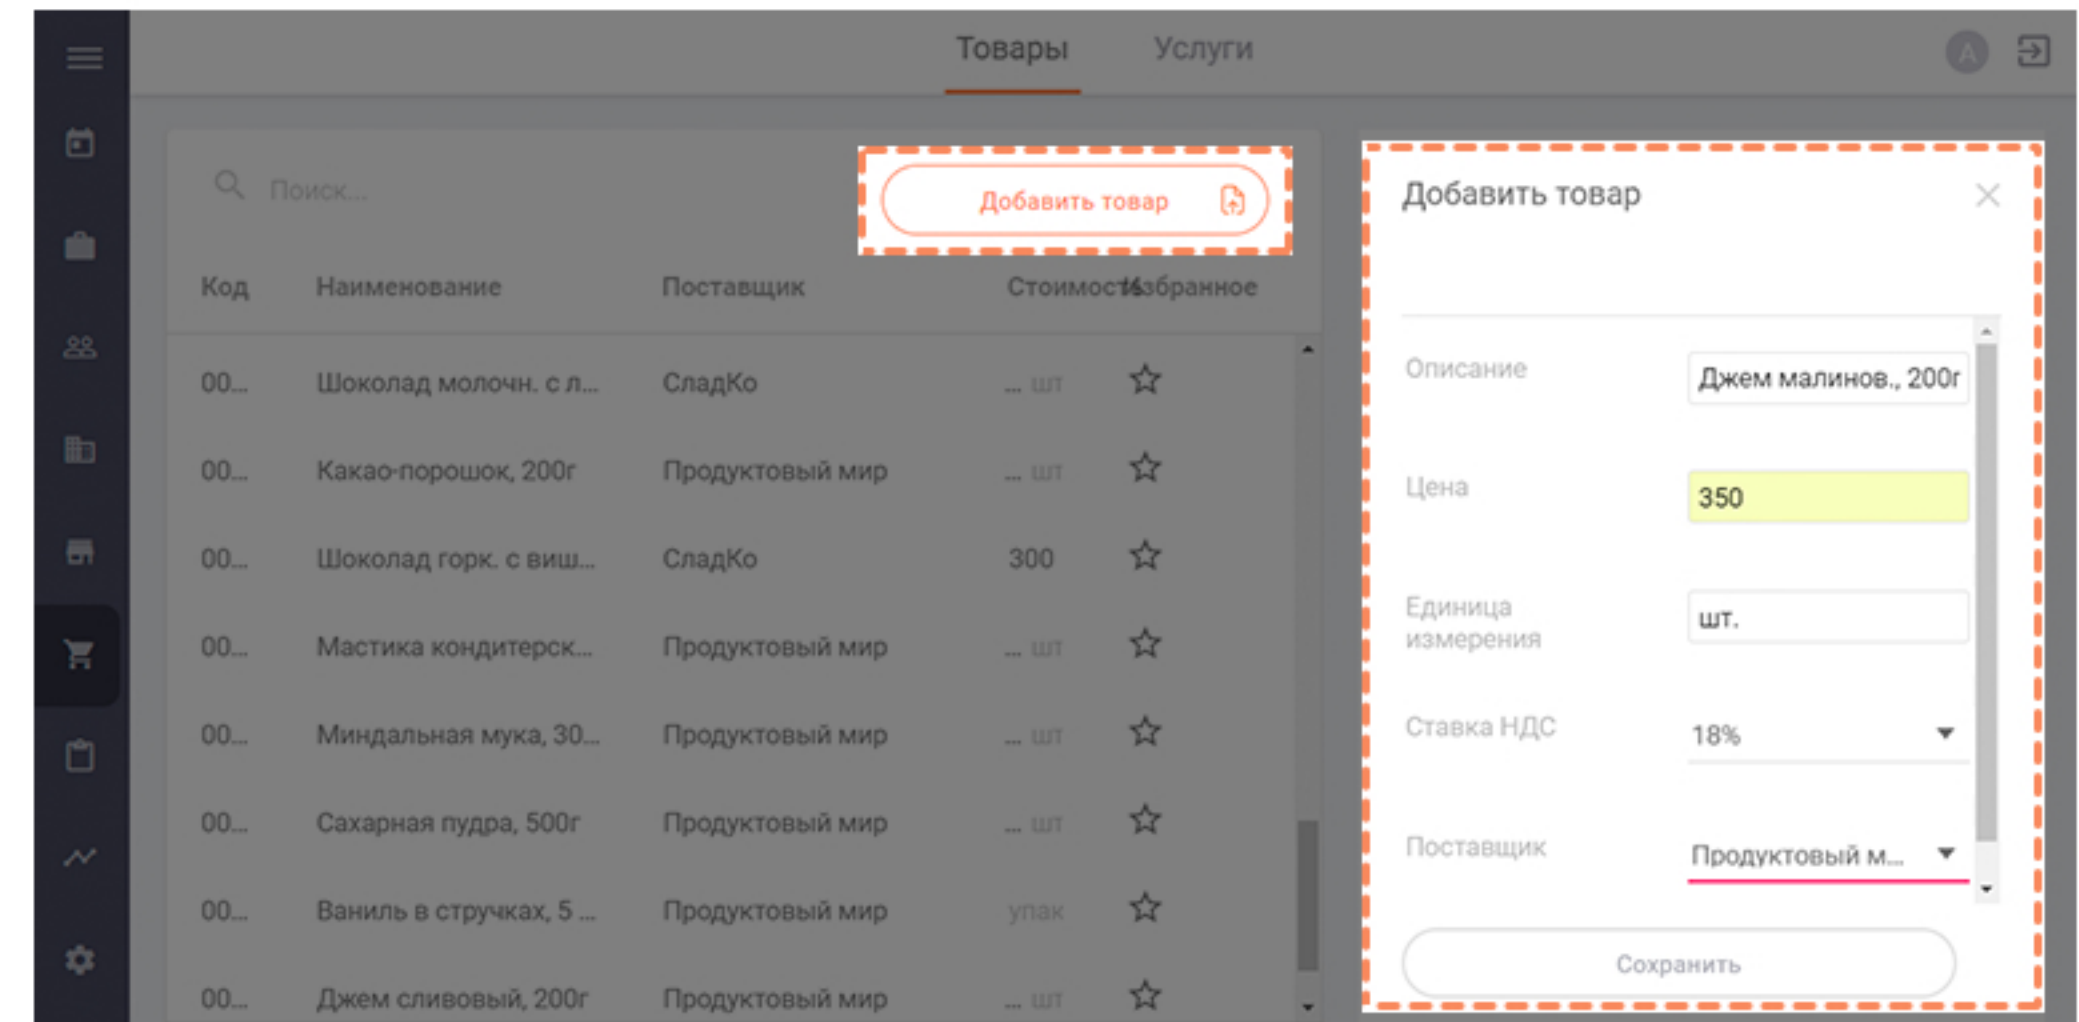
Товары Услуги

A

Поиск...

Добавить товар

| Код | Наименование | Поставщик | Стоимость | Избранное |
|---|---|---|---|---|
| 00... | Шоколад молочн. с л... | СладКо | ... шт | ☆ |
| 00... | Какао-порошок, 200г | Продуктовый мир | ... шт | ☆ |
| 00... | Шоколад горк. с виш... | СладКо | 300 | ☆ |
| 00... | Мастика кондитерск... | Продуктовый мир | ... шт | ☆ |
| 00... | Миндальная мука, 30... | Продуктовый мир | ... шт | ☆ |
| 00... | Сахарная пудра, 500г | Продуктовый мир | ... шт | ☆ |
| 00... | Ваниль в стручках, 5 ... | Продуктовый мир | упак | ☆ |
| 00... | Джем сливовый, 200г | Продуктовый мир | ... шт | ☆ |

Добавить товар

Описание
Джем малинов., 200г

Цена
350

Единица измерения
шт.

Ставка НДС
18%

Поставщик
Продуктовый м...

Сохранить